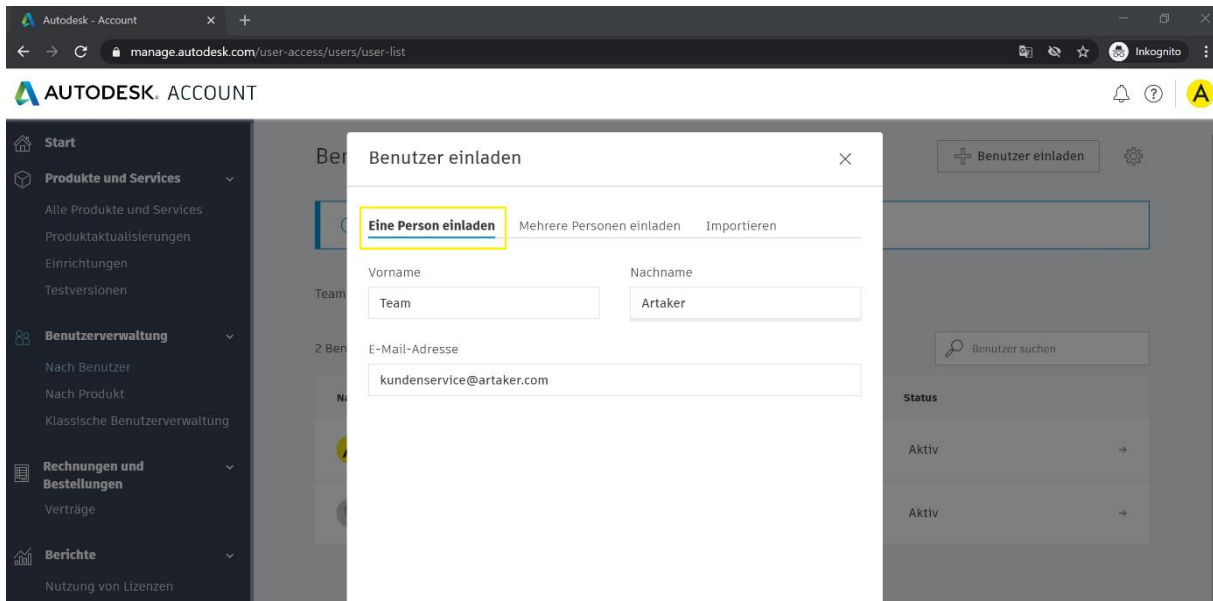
Autodesk - Account
manage.autodesk.com/user-access/users/user-list
Inkognito

AUTODESK. ACCOUNT

Start
Produkte und Services
Alle Produkte und Services
Produktaktualisierungen
Einrichtungen
Testversionen
Benutzerverwaltung
Nach Benutzer
Nach Produkt
Klassische Benutzerverwaltung
Rechnungen und Bestellungen
Verträge
Berichte
Nutzung von Lizenzen

Ber
Benutzer einladen
Team
2 Ben
Benutzer suchen
Status
Aktiv
Aktiv

Benutzer einladen
Eine Person einladen
Mehrere Personen einladen
Importieren
Vorname
Team
Nachname
Artaker
E-Mail-Adresse
kundenservice@artaker.com